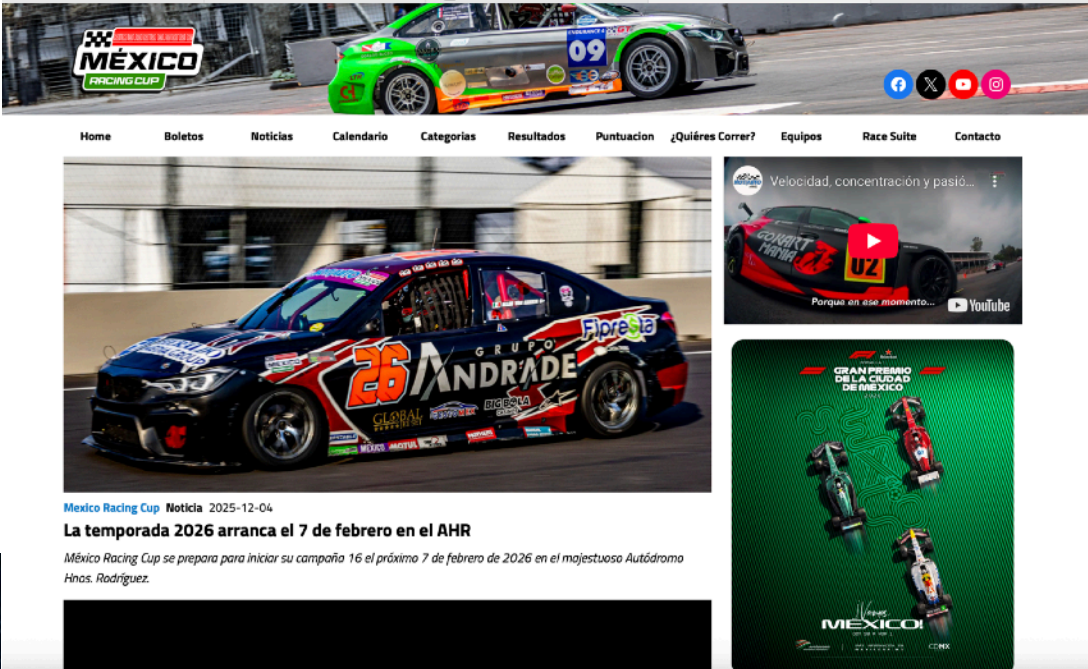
MÉXICO
RACING CUP

Home Boletos Noticias Calendario Categorias Resultados Puntuacion ¿Quiéres Correr? Equipos Race Suite Contacto

Velocidad, concentración y pasió...

Porque en ese momento...

YouTube

Mexico Racing Cup Noticia 2025-12-04

La temporada 2026 arranca el 7 de febrero en el AHR

México Racing Cup se prepara para iniciar su campaña 16 el próximo 7 de febrero de 2026 en el majestuoso Autódromo Hnos. Rodríguez.

GRAN PREMIO DE LA CIUDAD DE MÉXICO

¡Vamos MÉXICO!

CDMX